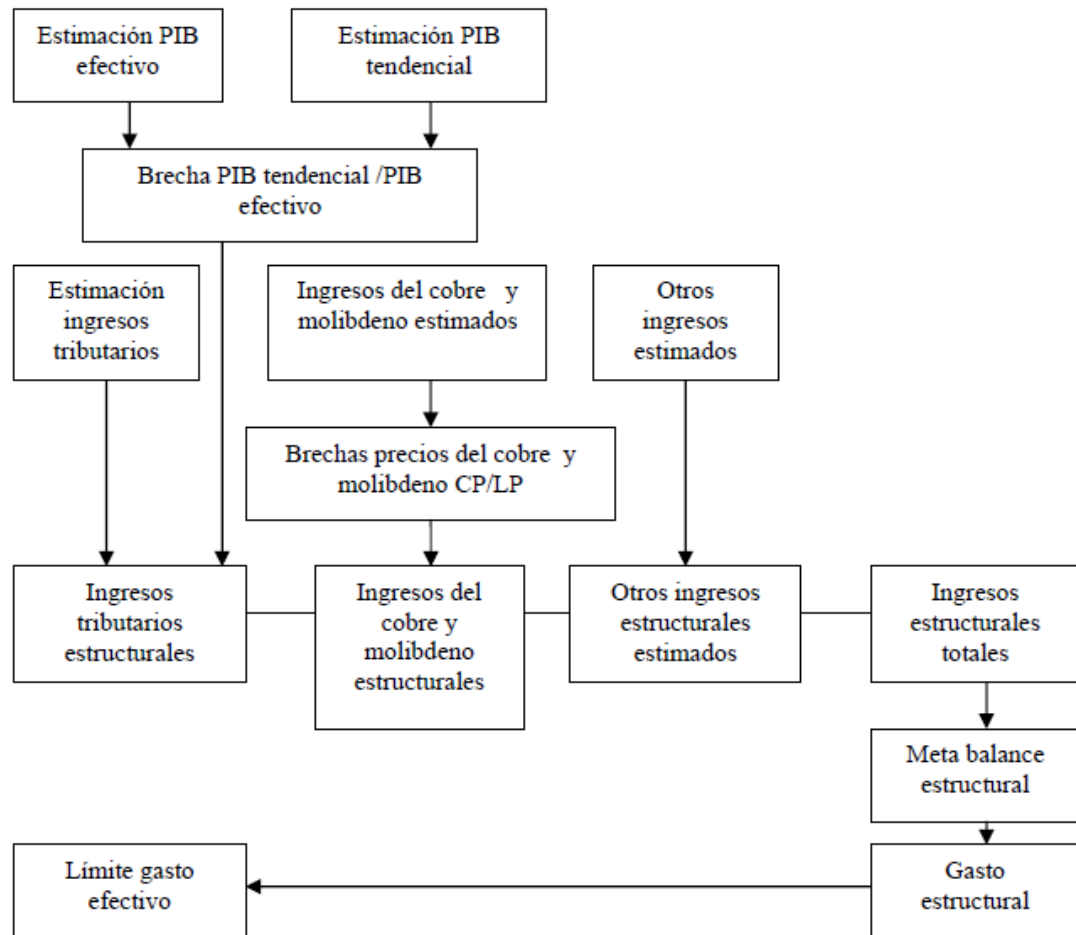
Estimación PIB efectivo

Estimación PIB tendencial

Brecha PIB tendencial /PIB efectivo

Estimación ingresos tributarios

Ingresos del cobre y molibdeno estimados

Otros ingresos estimados

Brechas precios del cobre y molibdeno CP/LP

Ingresos tributarios estructurales

Ingresos del cobre y molibdeno estructurales

Otros ingresos estructurales estimados

Ingresos estructurales totales

Meta balance estructural

Límite gasto efectivo

Gasto estructural